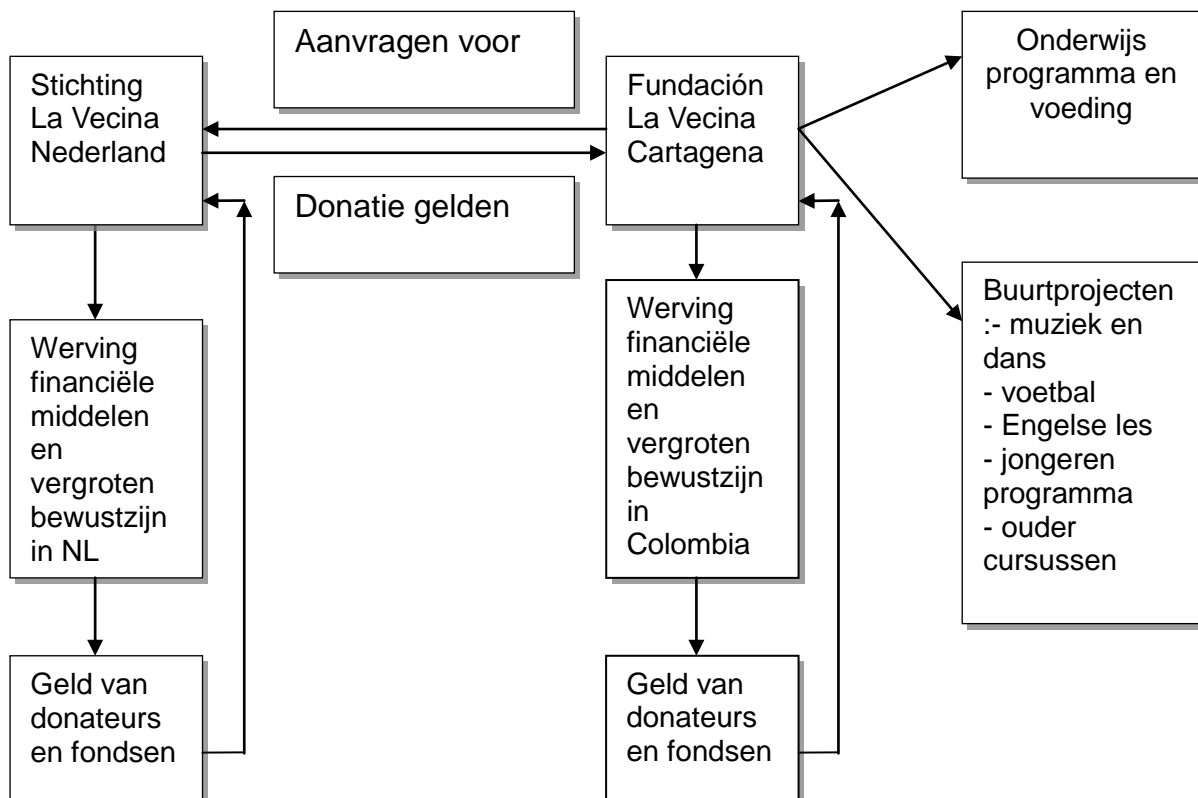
Aanvragen voor

Stichting La Vecina Nederland

Fundación La Vecina Cartagena

Onderwijs programma en voeding

Donatie gelden

Buurtprojecten :- muziek en dans
- voetbal
- Engelse les
- jongeren programma
- ouder cursussen

Werving financiële middelen en vergroten bewustzijn in NL

Werving financiële middelen en vergroten bewustzijn in Colombia

Geld van donateurs en fondsen

Geld van donateurs en fondsen